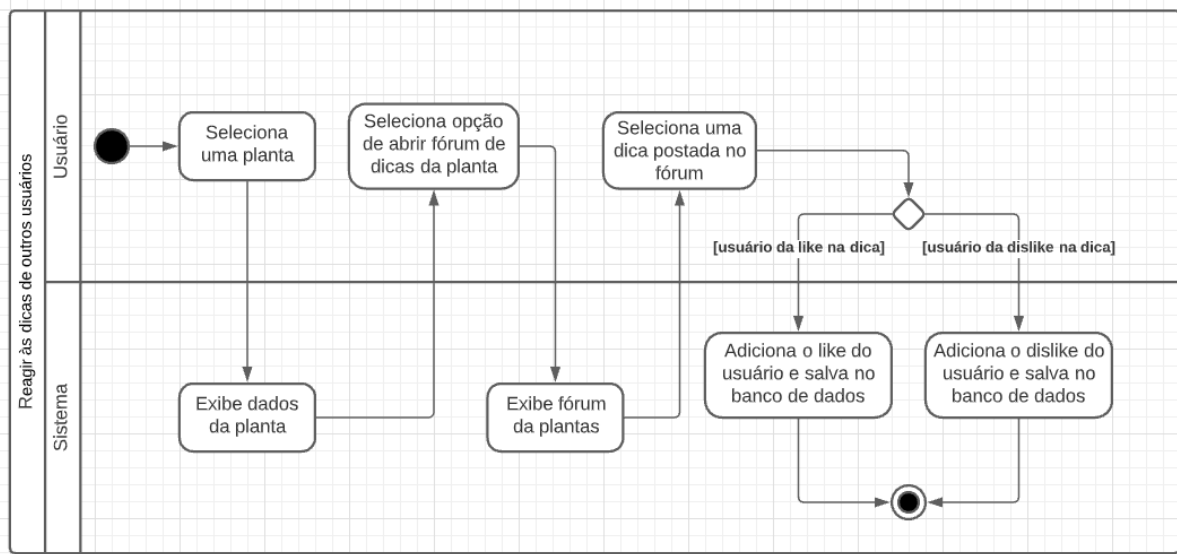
Reagir às dicas de outros usuários

Usuário

Seleciona uma planta

Seleciona opção de abrir fórum de dicas da planta

Seleciona uma dica postada no fórum

[usuário da like na dica]

[usuário da dislike na dica]

Sistema

Exibe dados da planta

Exibe fórum da plantas

Adiciona o like do usuário e salva no banco de dados

Adiciona o dislike do usuário e salva no banco de dados